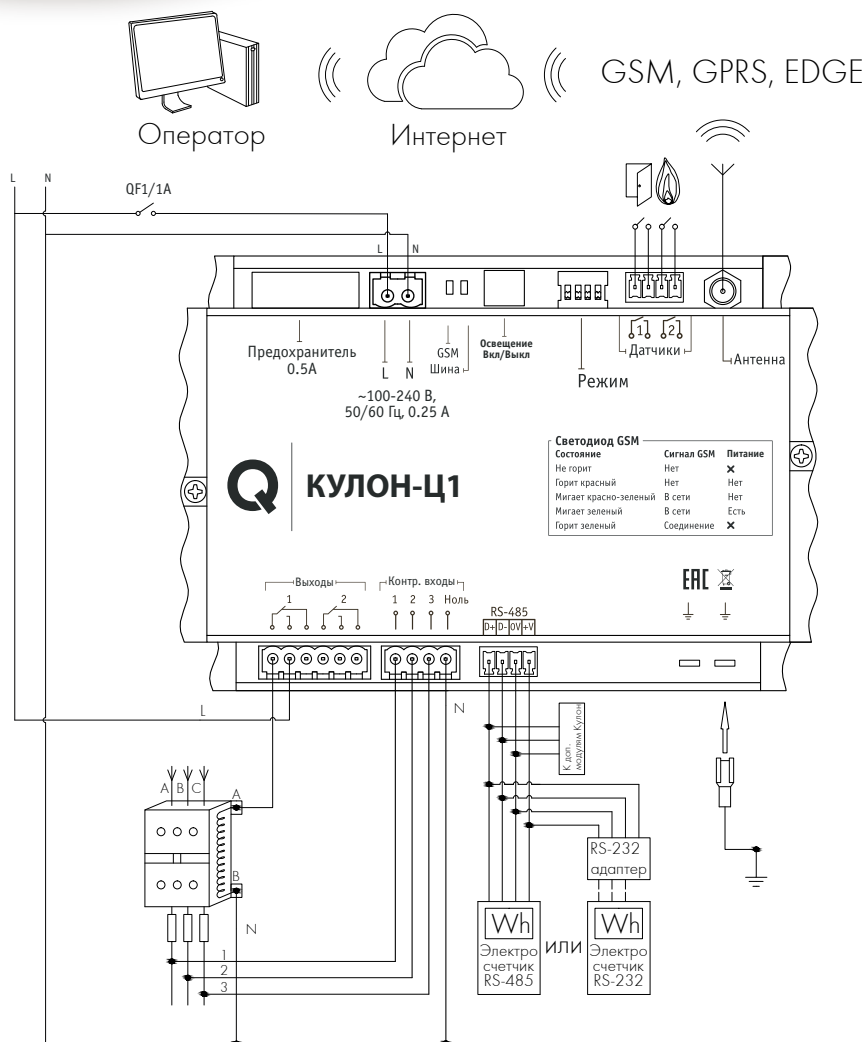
Оператор

Интернет

GSM, GPRS, EDGE

L N QF1/1A

L N

Предохранитель 0.5A

L N

~100-240 В, 50/60 Гц, 0.25 А

GSM Шина

Освещение Вкл/Выкл

Режим

1 2 Датчики

Антенна

КУЛОН-Ц1

| Светодиод GSM | | |
|---|---|---|
| Состояние | Сигнал GSM | Питание |
| Не горит | Нет | ✕ |
| Горит красный | Нет | Нет |
| Мигает красно-зеленый | В сети | Нет |
| Мигает зеленый | В сети | Есть |
| Горит зеленый | Соединение | ✕ |

Выходы 1 2

Контр. входы 1 2 3 Ноль

RS-485 D+ D- 0V +V

EAC

L

N

К доп. модулям Кулон

A B C

A

B

N

1 2 3

RS-232 адаптер

Wh Электро счетчик RS-485

или

Wh Электро счетчик RS-232